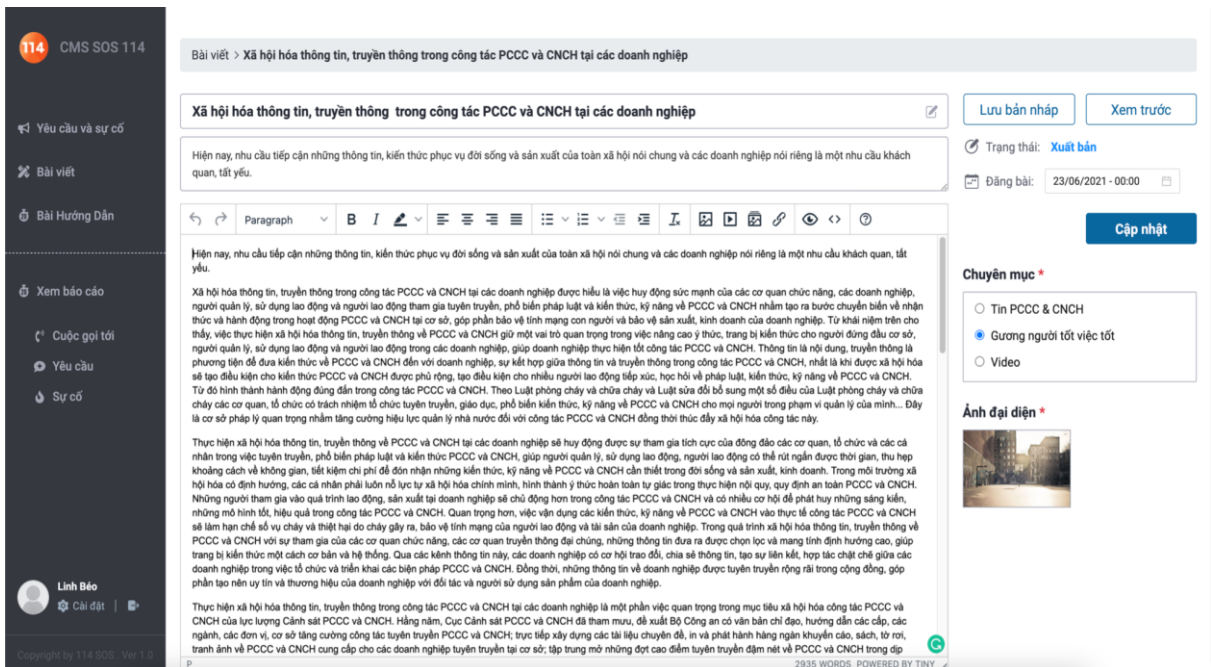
114 CMS SOS 114

Yêu cầu và sự cố

Bài viết

Bài Hướng Dẫn

Xem báo cáo

Cuộc gọi tới

Yêu cầu

Sự cố

Linh Béo

Cài đặt |

Copyright by 114 SOS · Ver 1.0

Bài viết > Xã hội hóa thông tin, truyền thông trong công tác PCCC và CNCH tại các doanh nghiệp

Xã hội hóa thông tin, truyền thông trong công tác PCCC và CNCH tại các doanh nghiệp

Hiện nay, nhu cầu tiếp cận những thông tin, kiến thức phục vụ đời sống và sản xuất của toàn xã hội nói chung và các doanh nghiệp nói riêng là một nhu cầu khách quan, tất yếu.

Paragraph

Hiện nay, nhu cầu tiếp cận những thông tin, kiến thức phục vụ đời sống và sản xuất của toàn xã hội nói chung và các doanh nghiệp nói riêng là một nhu cầu khách quan, tất yếu.

Xã hội hóa thông tin, truyền thông trong công tác PCCC và CNCH tại các doanh nghiệp được hiểu là việc huy động sức mạnh của các cơ quan chức năng, các doanh nghiệp, người quản lý, sử dụng lao động và người lao động tham gia tuyên truyền, phổ biến pháp luật và kiến thức, kỹ năng về PCCC và CNCH nhằm tạo ra bước chuyển biến về nhận thức và hành động trong hoạt động PCCC và CNCH tại cơ sở, góp phần bảo vệ tính mạng con người và bảo vệ sản xuất, kinh doanh của doanh nghiệp. Từ khái niệm trên cho thấy, việc thực hiện xã hội hóa thông tin, truyền thông về PCCC và CNCH giữ một vai trò quan trọng trong việc nâng cao ý thức, trang bị kiến thức cho người đứng đầu cơ sở, người quản lý, sử dụng lao động và người lao động trong các doanh nghiệp, giúp doanh nghiệp thực hiện tốt công tác PCCC và CNCH. Thông tin là nội dung, truyền thông là phương tiện để đưa kiến thức về PCCC và CNCH đến với doanh nghiệp, sự kết hợp giữa thông tin và truyền thông trong công tác PCCC và CNCH, nhất là khi được xã hội hóa sẽ tạo điều kiện cho kiến thức PCCC và CNCH được phủ rộng, tạo điều kiện cho nhiều người lao động tiếp xúc, học hỏi về pháp luật, kiến thức, kỹ năng về PCCC và CNCH. Từ đó hình thành hành động đúng đắn trong công tác PCCC và CNCH. Theo Luật phòng cháy và chữa cháy và Luật sửa đổi bổ sung một số điều của Luật phòng cháy và chữa cháy các cơ quan, tổ chức có trách nhiệm tổ chức tuyên truyền, giáo dục, phổ biến kiến thức, kỹ năng về PCCC và CNCH cho mọi người trong phạm vi quản lý của mình... Đây là cơ sở pháp lý quan trọng nhằm tăng cường hiệu lực quản lý nhà nước đối với công tác PCCC và CNCH đồng thời thúc đẩy xã hội hóa công tác này.

Thực hiện xã hội hóa thông tin, truyền thông về PCCC và CNCH tại các doanh nghiệp sẽ huy động được sự tham gia tích cực của đông đảo các cơ quan, tổ chức và các cá nhân trong việc tuyên truyền, phổ biến pháp luật và kiến thức PCCC và CNCH, giúp người quản lý, sử dụng lao động, người lao động có thể rút ngắn được thời gian, thu hẹp khoảng cách về không gian, tiết kiệm chi phí để đón nhận những kiến thức, kỹ năng về PCCC và CNCH cần thiết trong đời sống và sản xuất, kinh doanh. Trong môi trường xã hội hóa có định hướng, các cá nhân phải luôn nỗ lực tự xã hội hóa chính mình, hình thành ý thức hoàn toàn tự giác trong thực hiện nội quy, quy định an toàn PCCC và CNCH. Những người tham gia vào quá trình lao động, sản xuất tại doanh nghiệp sẽ chủ động hơn trong công tác PCCC và CNCH và có nhiều cơ hội để phát huy những sáng kiến, những mô hình tốt, hiệu quả trong công tác PCCC và CNCH. Quan trọng hơn, việc vận dụng các kiến thức, kỹ năng về PCCC và CNCH vào thực tế công tác PCCC và CNCH sẽ làm hạn chế số vụ cháy và thiệt hại do cháy gây ra, bảo vệ tính mạng của người lao động và tài sản của doanh nghiệp. Trong quá trình xã hội hóa thông tin, truyền thông về PCCC và CNCH với sự tham gia của các cơ quan chức năng, các cơ quan truyền thông đại chúng, những thông tin đưa ra được chọn lọc và mang tính định hướng cao, giúp trang bị kiến thức một cách cơ bản và hệ thống. Qua các kênh thông tin này, các doanh nghiệp có cơ hội trao đổi, chia sẻ thông tin, tạo sự liên kết, hợp tác chặt chẽ giữa các doanh nghiệp trong việc tổ chức và triển khai các biện pháp PCCC và CNCH. Đồng thời, những thông tin về doanh nghiệp được tuyên truyền rộng rãi trong cộng đồng, góp phần tạo nên uy tín và thương hiệu của doanh nghiệp với đối tác và người sử dụng sản phẩm của doanh nghiệp.

Thực hiện xã hội hóa thông tin, truyền thông trong công tác PCCC và CNCH tại các doanh nghiệp là một phần việc quan trọng trong mục tiêu xã hội hóa công tác PCCC và CNCH của lực lượng Cảnh sát PCCC và CNCH. Hằng năm, Cục Cảnh sát PCCC và CNCH đã tham mưu, đề xuất Bộ Công an có văn bản chỉ đạo, hướng dẫn các cấp, các ngành, các đơn vị, cơ sở tăng cường công tác tuyên truyền PCCC và CNCH; trực tiếp xây dựng các tài liệu chuyên đề, in và phát hành hàng ngàn khuyến cáo, sách, tờ rơi, tranh ảnh về PCCC và CNCH cung cấp cho các doanh nghiệp tuyên truyền tại cơ sở; tập trung mở những đợt cao điểm tuyên truyền đậm nét về PCCC và CNCH trong dịp

P

2935 WORDS POWERED BY TINY

Lưu bản nháp

Xem trước

Trạng thái: Xuất bản

Đăng bài: 23/06/2021 - 00:00

Cập nhật

Chuyên mục *

Tin PCCC & CNCH

Gương người tốt việc tốt

Video

Ảnh đại diện *